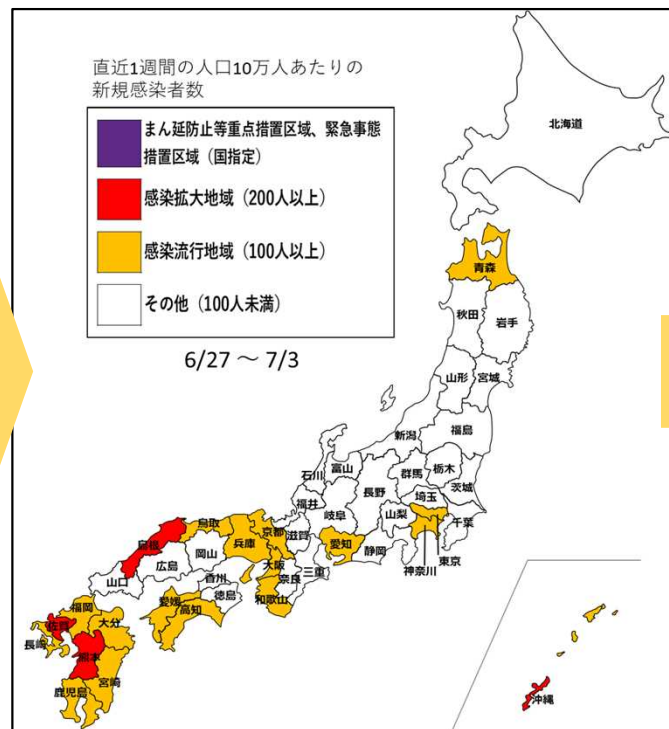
直近1週間の人口10万人あたりの新規感染者数

まん延防止等重点措置区域、緊急事態措置区域（国指定）

感染拡大地域（200人以上）

感染流行地域（100人以上）

その他（100人未満）

6/27 ～ 7/3

北海道
青森
秋田
岩手
山形
宮城
新潟
福島
石川
富山
群馬
栃木
茨城
福井
長野
埼玉
岐阜
山梨
千葉
鳥取
京都
滋賀
愛知
島根
兵庫
静岡
東京
岡山
大阪
三重
神奈川
広島
奈良
山口
香川
愛媛
徳島
高知
和歌山
福岡
大分
佐賀
長崎
熊本
宮崎
鹿児島
沖縄